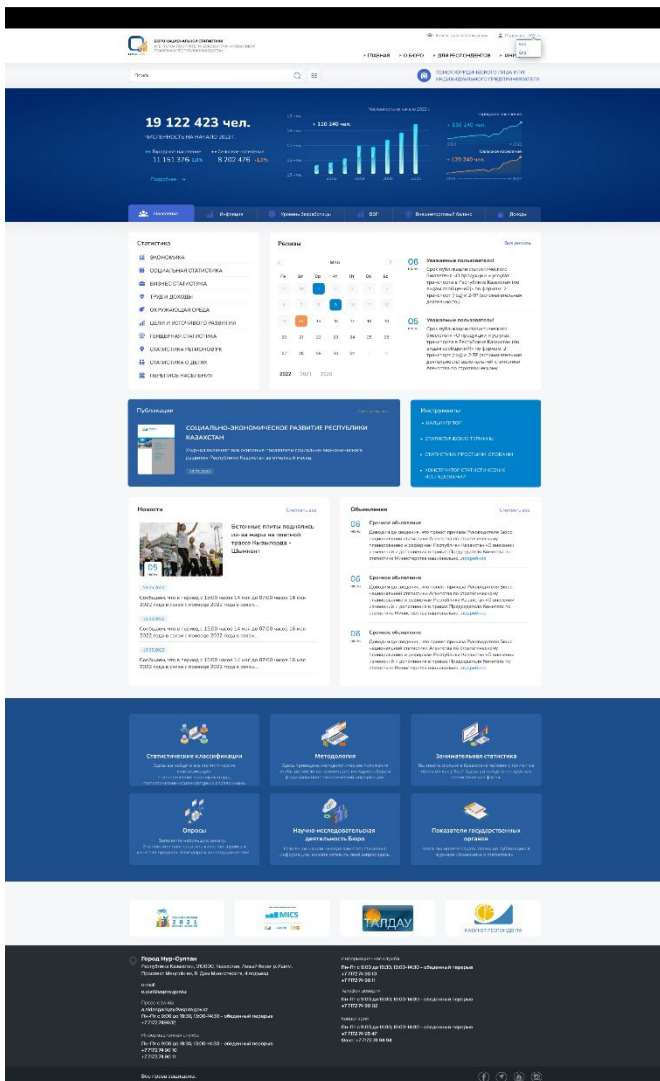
Бюро национальной статистики

ГЛАВНАЯ   О БЮРО   ДЛЯ РЕСПОНДЕНТОВ

Поиск

19 122 423 чел.

ЧИСЛЕННОСТЬ НА НАЧАЛО 2023 Г.

11 151 376   8 202 476

Подробнее

Население   Инфляция   Уровень безработицы   ВВП   Внешнеторговый баланс   Доходы

Статистика

ЭКОНОМИКА
СОЦИАЛЬНАЯ СТАТИСТИКА
БИЗНЕС-СТАТИСТИКА
ТРУД И ДОХОДЫ
ОКРУЖАЮЩАЯ СРЕДА
ЦЕЛИ УСТОЙЧИВОГО РАЗВИТИЯ
ГЕНДЕРНАЯ СТАТИСТИКА
СТАТИСТИКА РЕГИОНОВ РК
СТАТИСТИКА О ДЕТЯХ
ПЕРЕПИСЬ НАСЕЛЕНИЯ

Релизы

Пн Вт Ср Чт Пт Сб Вс

2022 2021 2020

06 Уважаемые пользователи!

05 Уважаемые пользователи!

Публикации

СОЦИАЛЬНО-ЭКОНОМИЧЕСКОЕ РАЗВИТИЕ РЕСПУБЛИКИ КАЗАХСТАН

Инструменты

СТАТИСТИЧЕСКИЕ ТЕРМИНЫ

Новости

Бетонные плиты водопропускных труб на платной трассе Кызылорда - Шымкент

05

Объявления

06 Срочное объявление

06 Срочное объявление

06 Срочное объявление

Статистические классификации

Методология

Занимательная статистика

Опросы

Научно-исследовательская деятельность Бюро

Показатели государственных органов

MICS

ТАЛДАУ

Город Нур-Султан

Все права защищены.